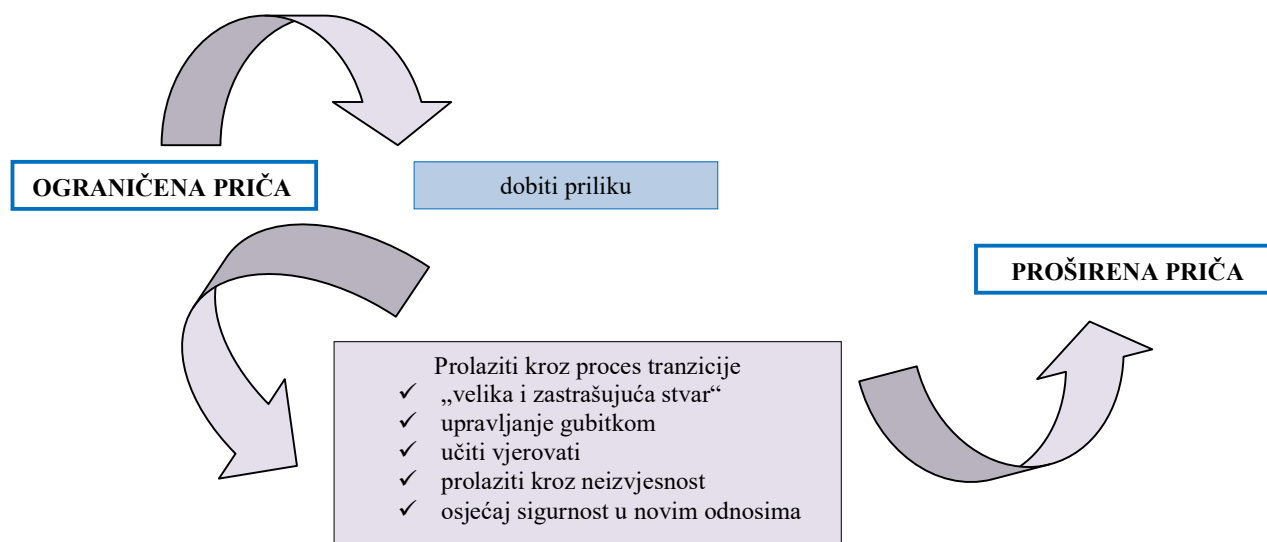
OGRANIČENA PRIČA

dobiti priliku

PROŠIRENA PRIČA

Prolaziti kroz proces tranzicije
✓ „velika i zastrašujuća stvar“
✓ upravljanje gubitkom
✓ učiti vjerovati
✓ prolaziti kroz neizvjesnost
✓ osjećaj sigurnost u novim odnosima